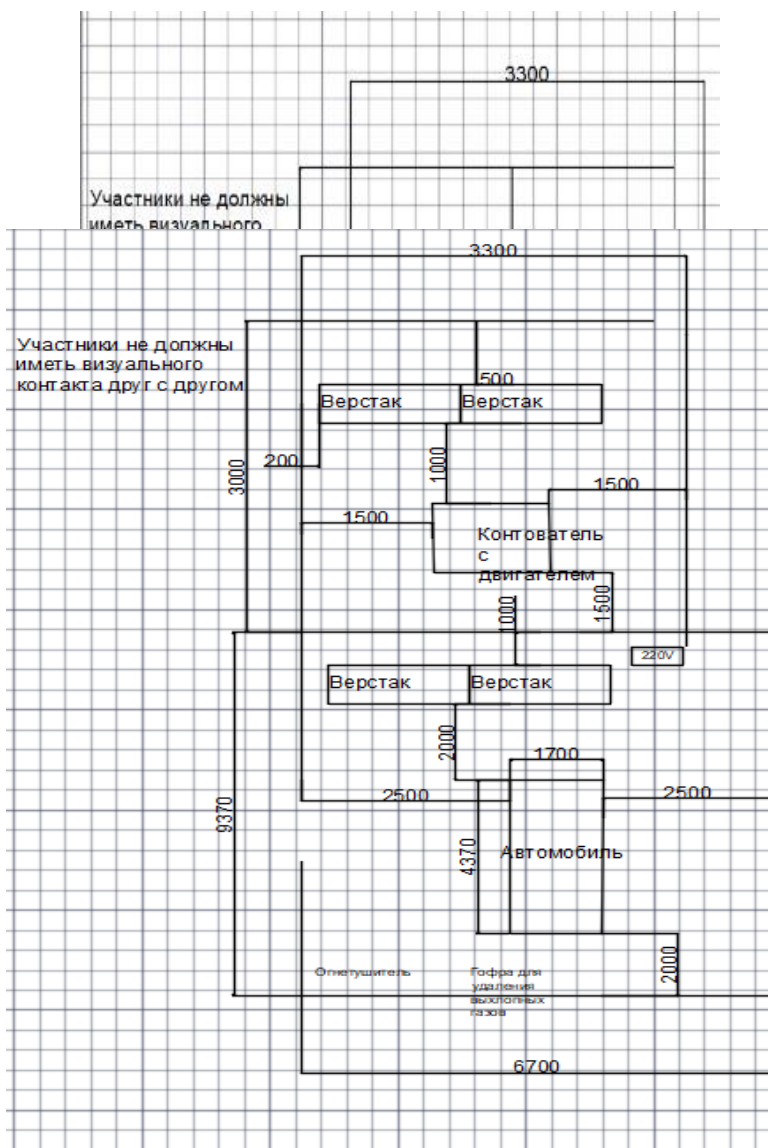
3300

Участники не должны иметь визуального

3300

Участники не должны иметь визуального контакта друг с другом

500

Верстак

Верстак

3000

200

1000

1500

1500

Контователь с двигателем

1000

1500

220V

Верстак

Верстак

2000

1700

9370

2500

2500

4370

Автомобиль

Огнетушитель

Гофра для удаления выхлопных газов

2000

6700